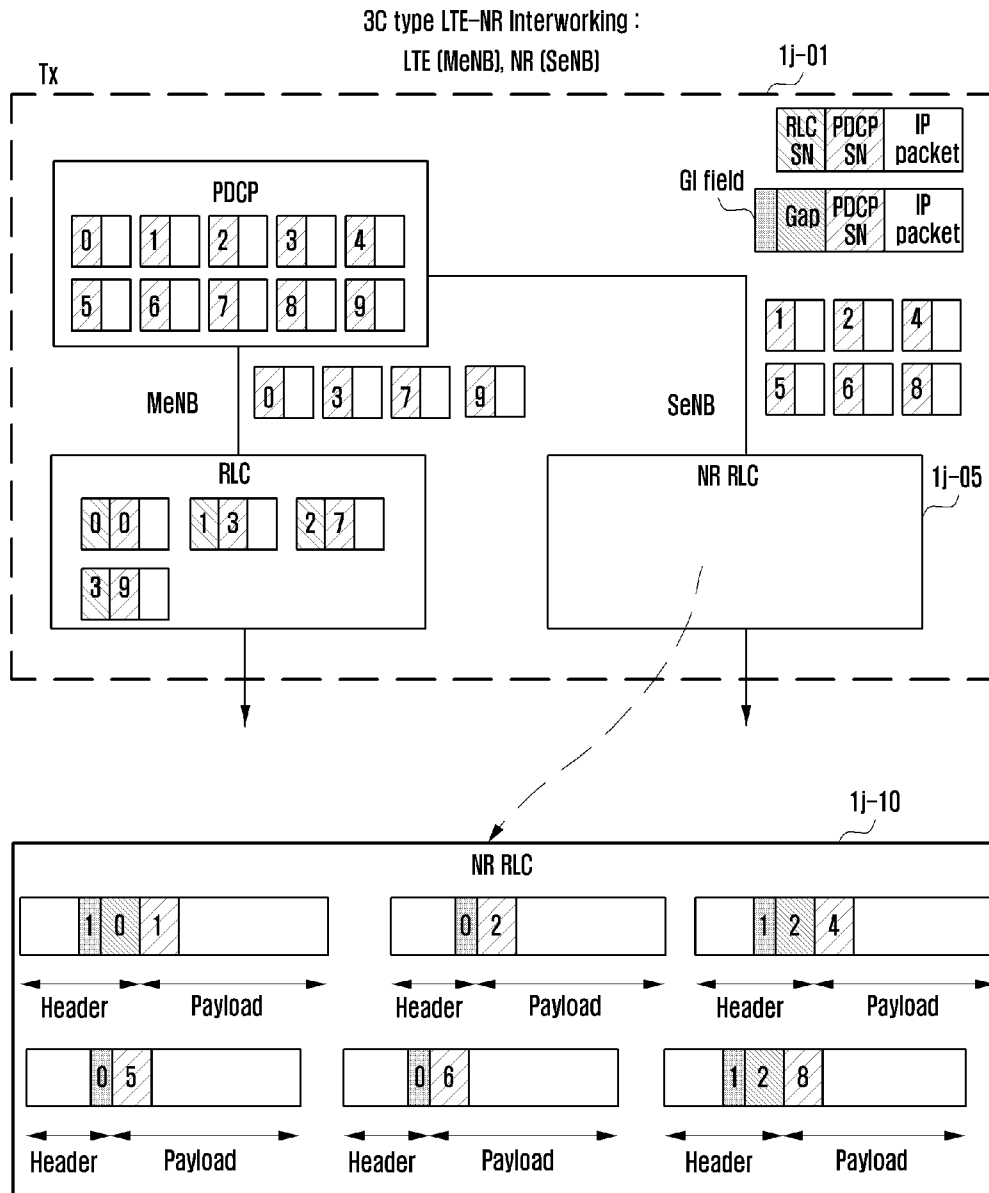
3C type LTE-NR Interworking :
LTE (MeNB), NR (SeNB)

Tx

1j-01

RLC SN | PDCP SN | IP packet

GI field

Gap | PDCP SN | IP packet

PDCP

0 1 2 3 4
5 6 7 8 9

1 2 4
5 6 8

MeNB

0 3 7 9

SeNB

RLC

0 0 | 1 3 | 2 7
3 9

NR RLC

1j-05

1j-10

NR RLC

1 0 1 | 0 2 | 1 2 4

Header Payload | Header Payload | Header Payload

0 5 | 0 6 | 1 2 8

Header Payload | Header Payload | Header Payload